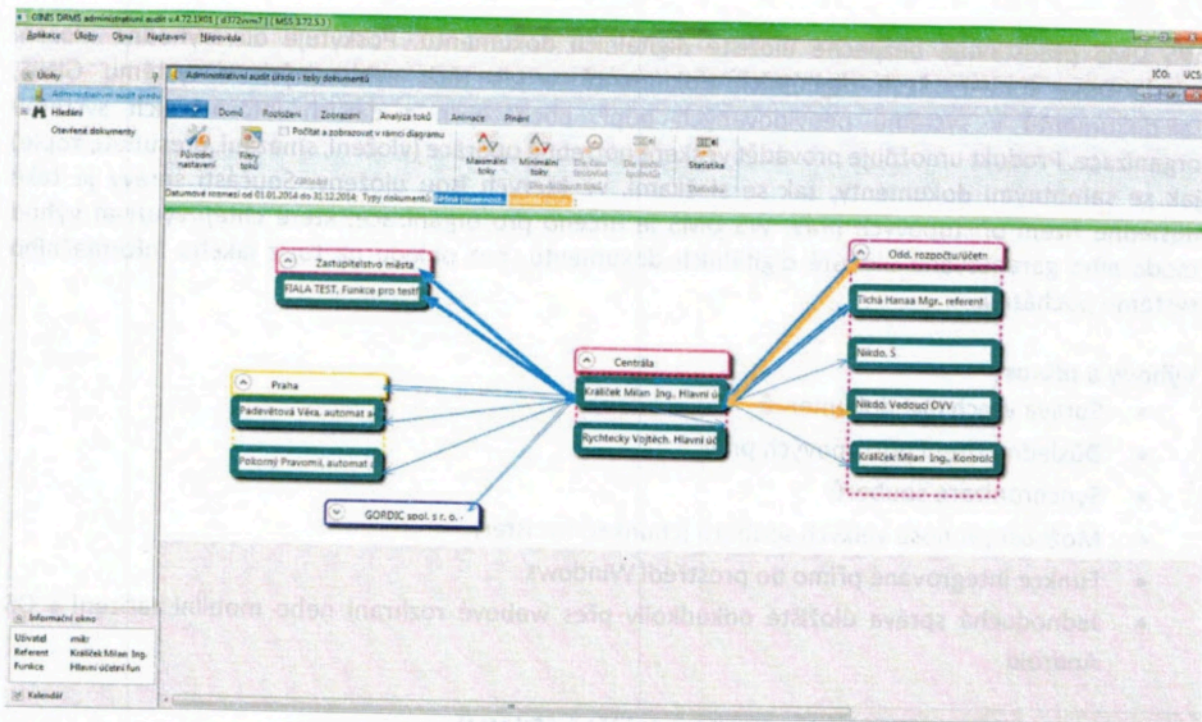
GINIS DRMS administrativní audit v.4.72.1X01 [ d372xvm7 ] [ MSS 3.72.5.3 ]

Aplikace Úlohy Okna Nastavení Nápověda

Úlohy
Administrativní audit úřadu
Hledání
Otevřené dokumenty

Administrativní audit úřadu - toky dokumentů

Domů Rozložení Zobrazení Analýza toků Animace Pravidla

Počítat a zobrazovat v rámci diagramu

Původní nastavení
Filtry toků
Maximální toky
Minimální toky
Dle času zpracování
Dle počtu spisů
Statistika

Datumové rozmezí od 01.01.2014 do 31.12.2014; Typy dokumentů: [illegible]

Zastupitelstvo města
FIALA TEST, Funkce pro testi

Odd. rozpočtu/účetn
Tichá Hanaa Mgr., referent
Nikdo, S
Nikdo, Vedoucí OVV
Králíček Milan Ing., Kontrolo

Centrála
Králíček Milan Ing., Hlavní úč
Rychtecky Vojtěch, Hlavní úč

Praha
Padevětová Věra, automat a
Pokorný Pravomil, automat a

GORDIC spol. s r. o. -

Informační okno
Uživatel mkr
Referent Králíček Milan Ing.
Funkce Hlavní účetní fun

Kalendář

IČO: UCS

Funkce integrované přímo do prostředí Windows.

Jednoduchá správa úložiště odkudkoliv přes webové rozhraní nebo mobilní zařízení s OS Android